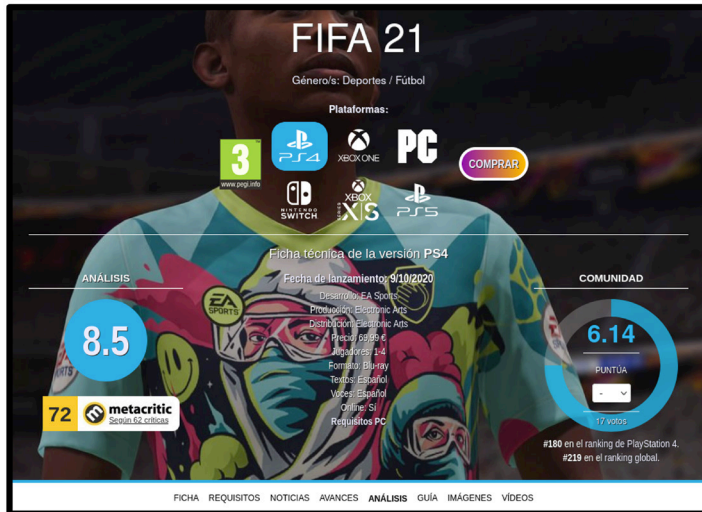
FIFA 21

Género/s: Deportes / Fútbol

Plataformas:

3
www.pegi.info

PS4

XBOX ONE

PC

COMPRAR

NINTENDO SWITCH

XBOX X|S

PS5

Ficha técnica de la versión PS4

ANÁLISIS

8.5

72 metacritic
Según 62 críticas

Fecha de lanzamiento: 9/10/2020
Desarrollo: EA Sports
Producción: Electronic Arts
Distribución: Electronic Arts
Precio: 69,99 €
Jugadores: 1-4
Formato: Blu-ray
Textos: Español
Voces: Español
Online: Sí
Requisitos PC

COMUNIDAD

6.14
PUNTÚA
-
17 votos

#180 en el ranking de PlayStation 4.
#219 en el ranking global.

FICHA REQUISITOS NOTICIAS AVANCES ANÁLISIS GUÍA IMÁGENES VÍDEOS

EA SPORTS